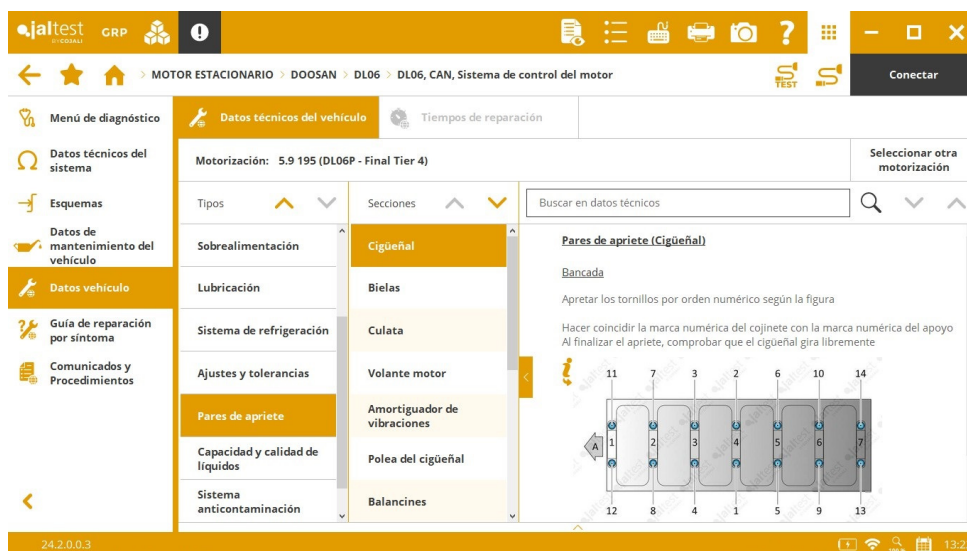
jaltest BY COJALI GRP

MOTOR ESTACIONARIO > DOOSAN > DL06 > DL06, CAN, Sistema de control del motor

TEST

Conectar

Menú de diagnóstico

Datos técnicos del sistema

Esquemas

Datos de mantenimiento del vehículo

Datos vehículo

Guía de reparación por síntoma

Comunicados y Procedimientos

Datos técnicos del vehículo

Tiempos de reparación

Motorización: 5.9 195 (DL06P - Final Tier 4)

Seleccionar otra motorización

Tipos

Sobrealimentación

Lubricación

Sistema de refrigeración

Ajustes y tolerancias

Pares de apriete

Capacidad y calidad de líquidos

Sistema anticontaminación

Secciones

Cigüeñal

Bielas

Culata

Volante motor

Amortiguador de vibraciones

Polea del cigüeñal

Balancines

Buscar en datos técnicos

Pares de apriete (Cigüeñal)

Bancada

Apretar los tornillos por orden numérico según la figura

Hacer coincidir la marca numérica del cojinete con la marca numérica del apoyo
Al finalizar el apriete, comprobar que el cigüeñal gira libremente

11 7 3 2 6 10 14

A 1 2 3 4 5 6 7

12 8 4 1 5 9 13

24.2.0.0.3

13:2